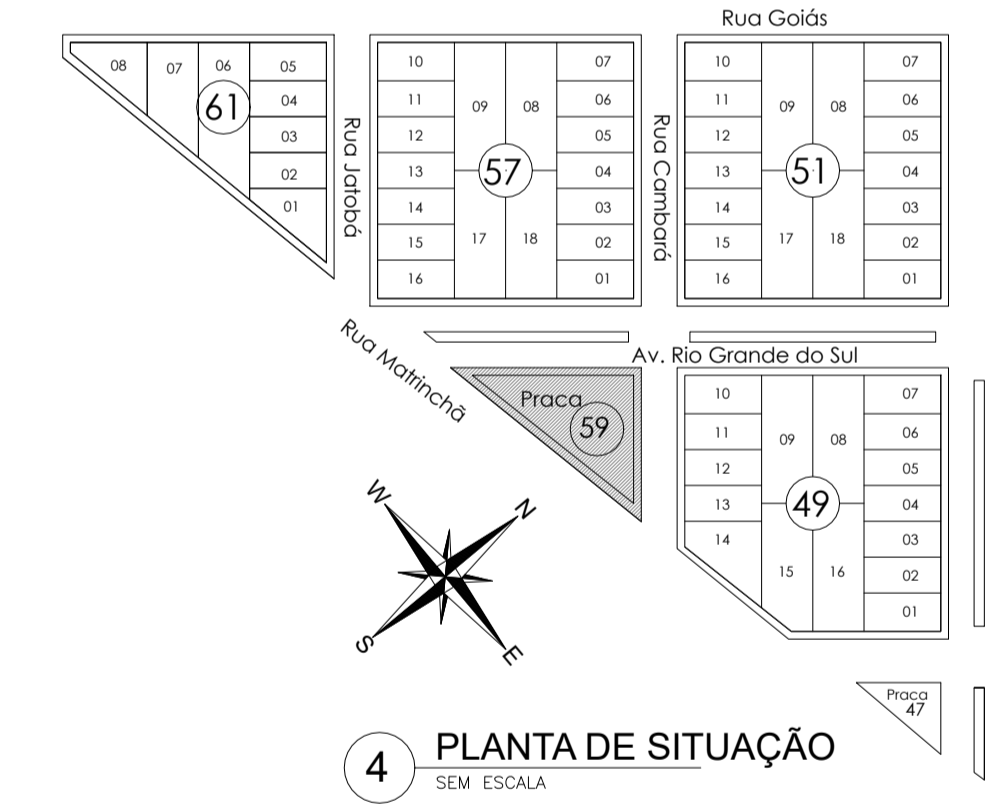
Rua Goiás

08 07 06 05
04
03
02
01
61

Rua Jatobá

10 11 12 13 14 15 16
09 08
57
17 18
07 06 05 04 03 02 01

Rua Cambará

10 11 12 13 14 15 16
09 08
51
17 18
07 06 05 04 03 02 01

Rua Matrinchã

Av. Rio Grande do Sul

Praca
59

10 11 12 13 14
09 08
49
15 16
07 06 05 04 03 02 01

W N S E

Praca
47

4 PLANTA DE SITUAÇÃO
SEM ESCALA